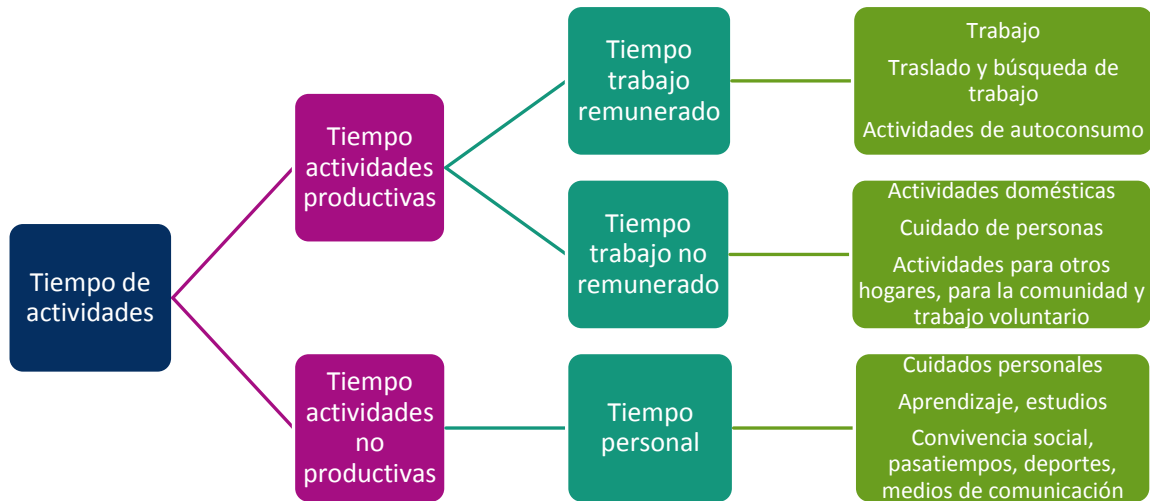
Tiempo de actividades

Tiempo actividades productivas

Tiempo trabajo remunerado

Trabajo

Traslado y búsqueda de trabajo

Actividades de autoconsumo

Tiempo trabajo no remunerado

Actividades domésticas

Cuidado de personas

Actividades para otros hogares, para la comunidad y trabajo voluntario

Tiempo actividades no productivas

Tiempo personal

Cuidados personales

Aprendizaje, estudios

Convivencia social, pasatiempos, deportes, medios de comunicación